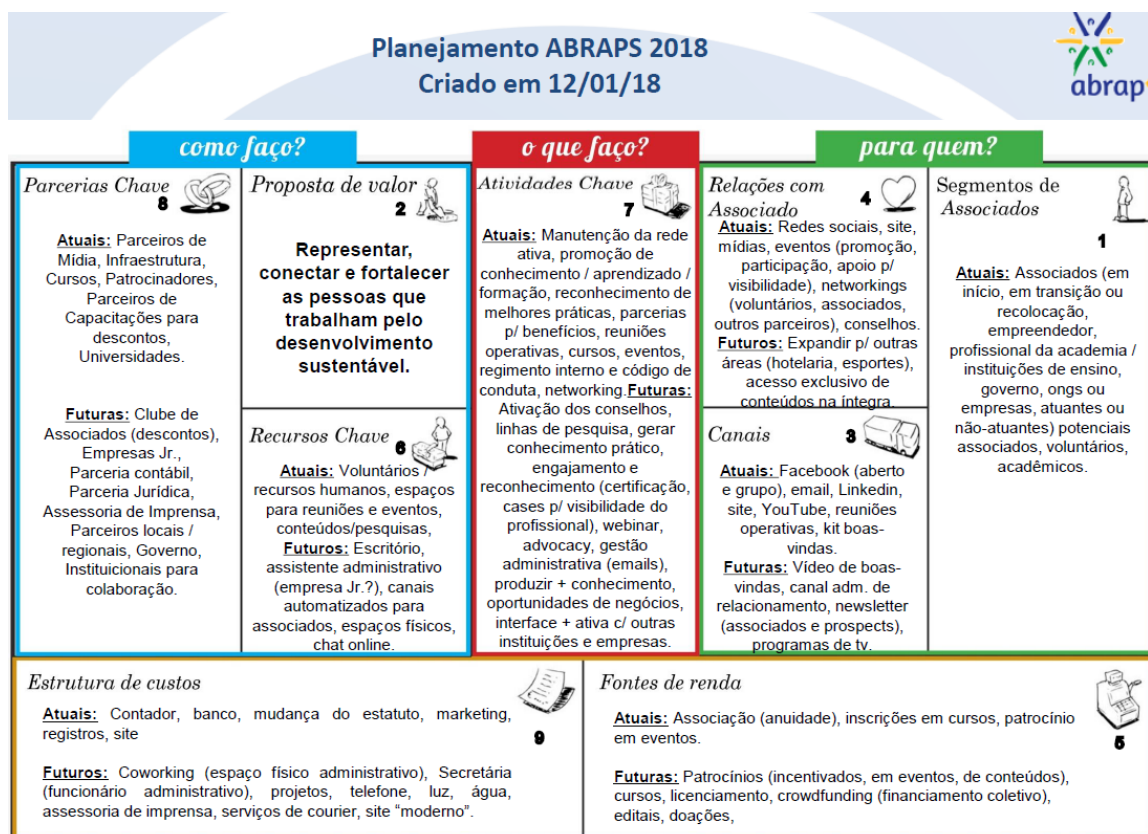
Planejamento ABRAPS 2018
Criado em 12/01/18

abraps

como faço?

o que faço?

para quem?

Parcerias Chave
8

Atuais: Parceiros de Mídia, Infraestrutura, Cursos, Patrocinadores, Parceiros de Capacitações para descontos, Universidades.

Futuras: Clube de Associados (descontos), Empresas Jr., Parceria contábil, Parceria Jurídica, Assessoria de Imprensa, Parceiros locais / regionais, Governo, Instituicionais para colaboração.

Proposta de valor
2

Representar, conectar e fortalecer as pessoas que trabalham pelo desenvolvimento sustentável.

Recursos Chave
6

Atuais: Voluntários / recursos humanos, espaços para reuniões e eventos, conteúdos/pesquisas. Futuros: Escritório, assistente administrativo (empresa Jr.?), canais automatizados para associados, espaços físicos, chat online.

Atividades Chave
7

Atuais: Manutenção da rede ativa, promoção de conhecimento / aprendizado / formação, reconhecimento de melhores práticas, parcerias p/ benefícios, reuniões operativas, cursos, eventos, regimento interno e código de conduta, networking.Futuras: Ativação dos conselhos, linhas de pesquisa, gerar conhecimento prático, engajamento e reconhecimento (certificação, cases p/ visibilidade do profissional), webinar, advocacy, gestão administrativa (emails), produzir + conhecimento, oportunidades de negócios, interface + ativa c/ outras instituições e empresas.

Relações com Associado
4

Atuais: Redes sociais, site, mídias, eventos (promoção, participação, apoio p/ visibilidade), networkings (voluntários, associados, outros parceiros), conselhos. Futuros: Expandir p/ outras áreas (hotelaria, esportes), acesso exclusivo de conteúdos na íntegra.

Canais
3

Atuais: Facebook (aberto e grupo), email, Linkedin, site, YouTube, reuniões operativas, kit boas-vindas. Futuras: Vídeo de boas-vindas, canal adm. de relacionamento, newsletter (associados e prospects), programas de tv.

Segmentos de Associados
1

Atuais: Associados (em início, em transição ou recolocação, empreendedor, profissional da academia / instituições de ensino, governo, ongs ou empresas, atuantes ou não-atuantes) potenciais associados, voluntários, acadêmicos.

Estrutura de custos
9

Atuais: Contador, banco, mudança do estatuto, marketing, registros, site

Futuros: Coworking (espaço físico administrativo), Secretária (funcionário administrativo), projetos, telefone, luz, água, assessoria de imprensa, serviços de courier, site "moderno".

Fontes de renda
5

Atuais: Associação (anuidade), inscrições em cursos, patrocínio em eventos.

Futuras: Patrocínios (incentivados, em eventos, de conteúdos), cursos, licenciamento, crowdfunding (financiamento coletivo), editais, doações,